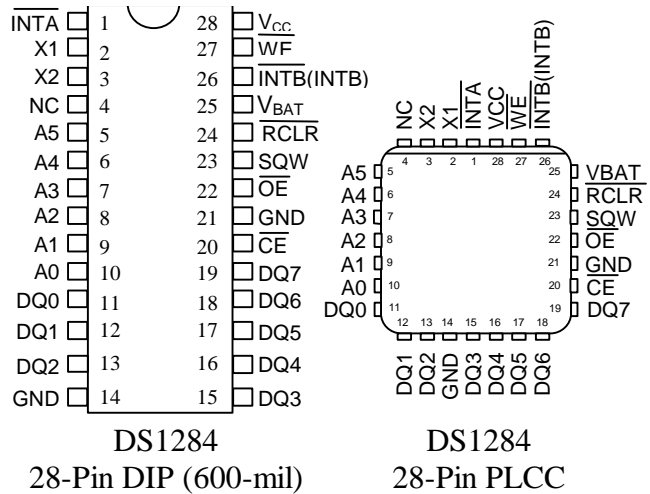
$\overline{INTA}$ 1
X1 2
X2 3
NC 4
A5 5
A4 6
A3 7
A2 8
A1 9
A0 10
DQ0 11
DQ1 12
DQ2 13
GND 14

28 $V_{CC}$
27 $\overline{WE}$
26 $\overline{INTB}$(INTB)
25 $V_{BAT}$
24 $\overline{RCLR}$
23 SQW
22 $\overline{OE}$
21 GND
20 $\overline{CE}$
19 DQ7
18 DQ6
17 DQ5
16 DQ4
15 DQ3

NC X2 X1 $\overline{INTA}$ VCC $\overline{WE}$ $\overline{INTB}$(INTB)
4 3 2 1 28 27 26
A5 5
A4 6
A3 7
A2 8
A1 9
A0 10
DQ0 11
25 VBAT
24 $\overline{RCLR}$
23 SQW
22 $\overline{OE}$
21 GND
20 $\overline{CE}$
19 DQ7
12 13 14 15 16 17 18
DQ1 DQ2 GND DQ3 DQ4 DQ5 DQ6

DS1284
28-Pin DIP (600-mil)

DS1284
28-Pin PLCC